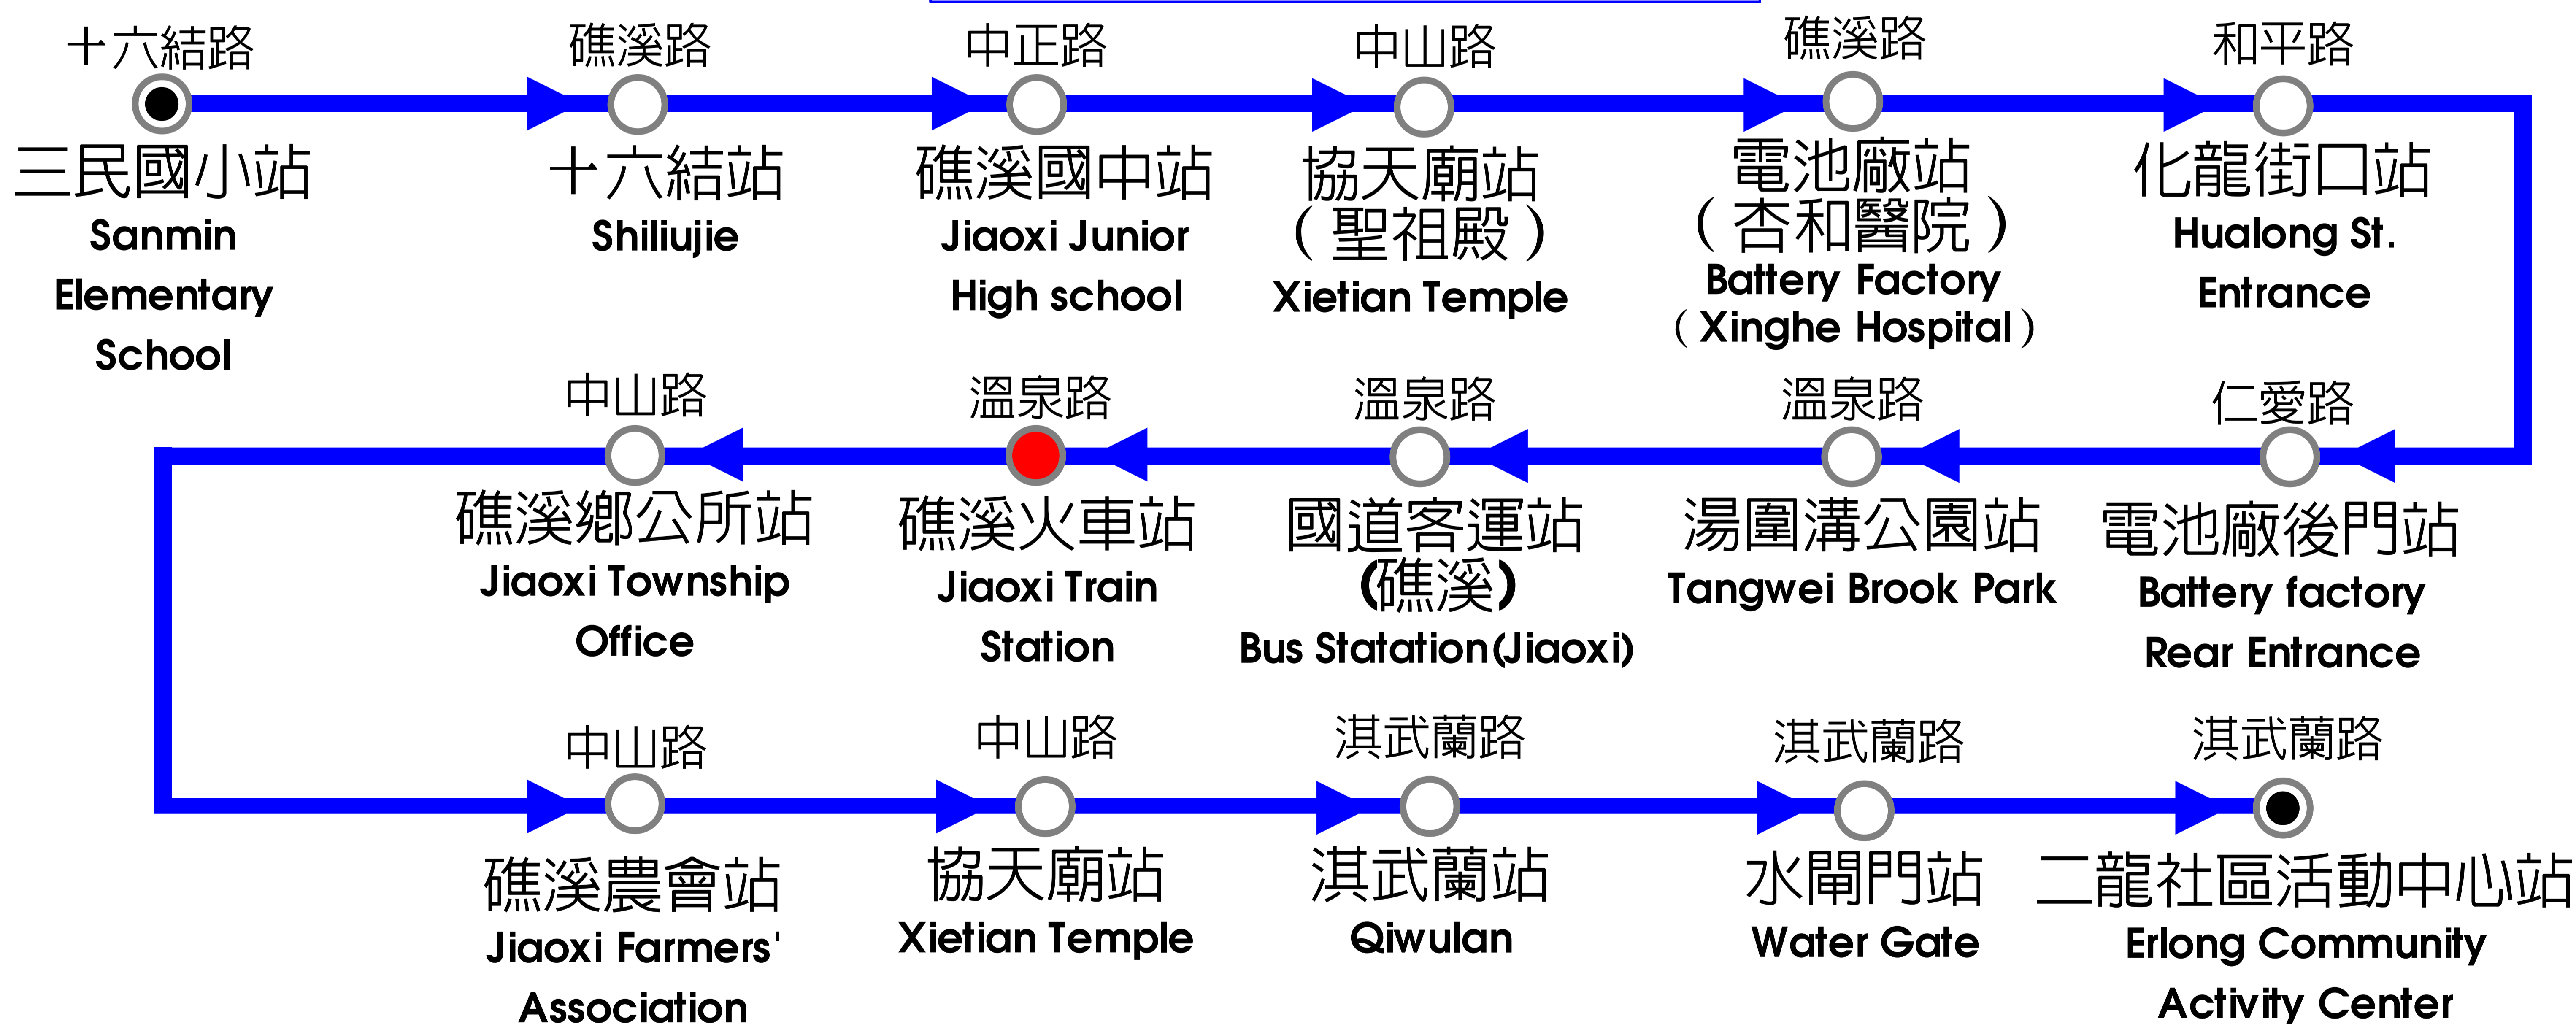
十六結路
三民國小站
Sanmin Elementary School

礁溪路
十六結站
Shiliujie

中正路
礁溪國中站
Jiaoxi Junior High school

中山路
協天廟站
（聖祖殿）
Xietian Temple

礁溪路
電池廠站
（杏和醫院）
Battery Factory
（Xinghe Hospital）

和平路
化龍街口站
Hualong St. Entrance

仁愛路
電池廠後門站
Battery factory Rear Entrance

溫泉路
湯圍溝公園站
Tangwei Brook Park

溫泉路
國道客運站
(礁溪)
Bus Statation(Jiaoxi)

溫泉路
礁溪火車站
Jiaoxi Train Station

中山路
礁溪鄉公所站
Jiaoxi Township Office

中山路
礁溪農會站
Jiaoxi Farmers' Association

中山路
協天廟站
Xietian Temple

淇武蘭路
淇武蘭站
Qiwulan

淇武蘭路
水閘門站
Water Gate

淇武蘭路
二龍社區活動中心站
Erlong Community Activity Center